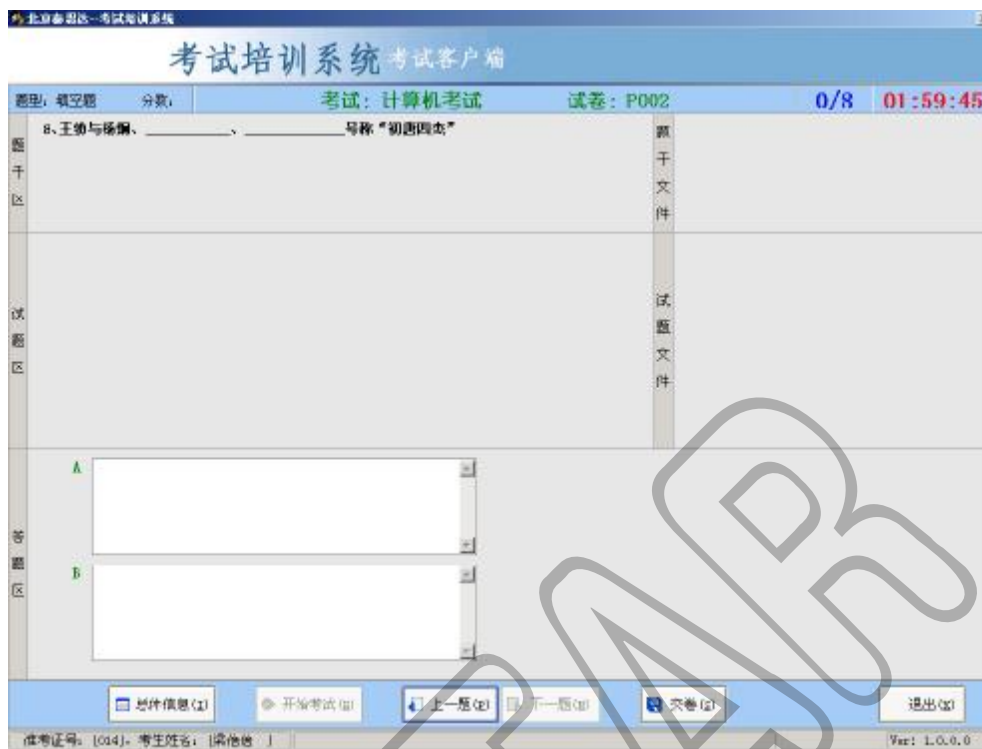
北京泰思达--考试培训系统

考试培训系统 考试客户端

题型：填空题 分数：

考试：计算机考试 试卷：P002 0/8 01:59:45

题干区

8、王勃与杨炯、\_\_\_\_\_\_\_\_\_\_、\_\_\_\_\_\_\_\_\_\_号称"初唐四杰"

题干文件

试题区

试题文件

答题区

A

B

总体信息(I) 开始考试(B) 上一题(P) 下一题(N) 交卷(J) 退出(X)

准考证号：[014]，考生姓名：[梁倍德]

Ver: 1.0.0.0